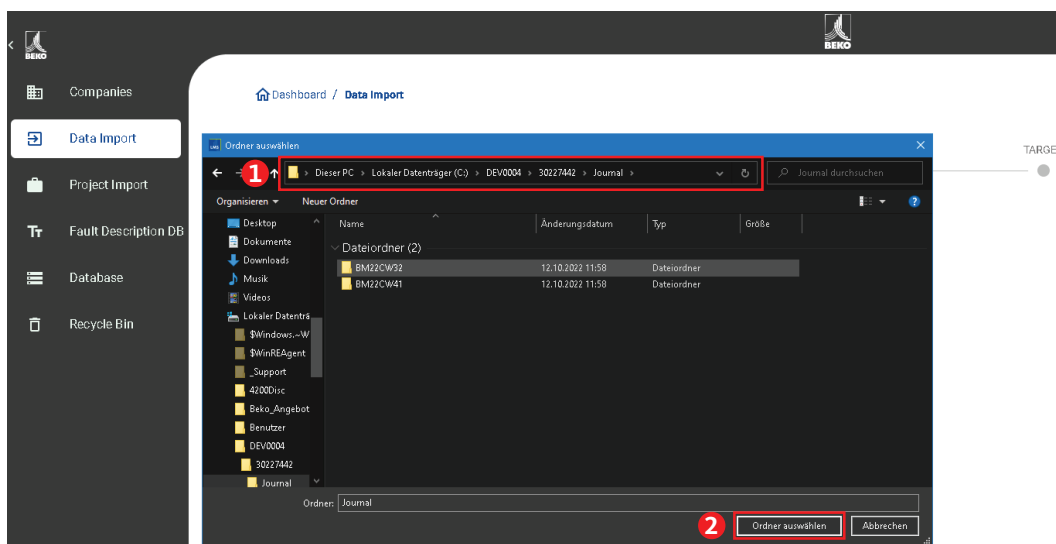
BEKO

BEKO

Companies

Data Import

Project Import

Fault Description DB

Database

Recycle Bin

Dashboard / Data Import

TARGE

Ordner auswählen

1

Dieser PC > Lokaler Datenträger (C:) > DEV0004 > 30227442 > Journal >

Journal durchsuchen

Organisieren ▾ Neuer Ordner

Desktop
Dokumente
Downloads
Musik
Videos
Lokaler Datenträ
$Windows.~W
$WinREAgent
_Support
4200Disc
Beko_Angebot
Benutzer
DEV0004
30227442
Journal

| Name | Änderungsdatum | Typ | Größe |
|---|---|---|---|
| Dateiordner (2) | | | |
| BM22CW32 | 12.10.2022 11:58 | Dateiordner | |
| BM22CW41 | 12.10.2022 11:58 | Dateiordner | |

Ordner: Journal

2

Ordner auswählen

Abbrechen